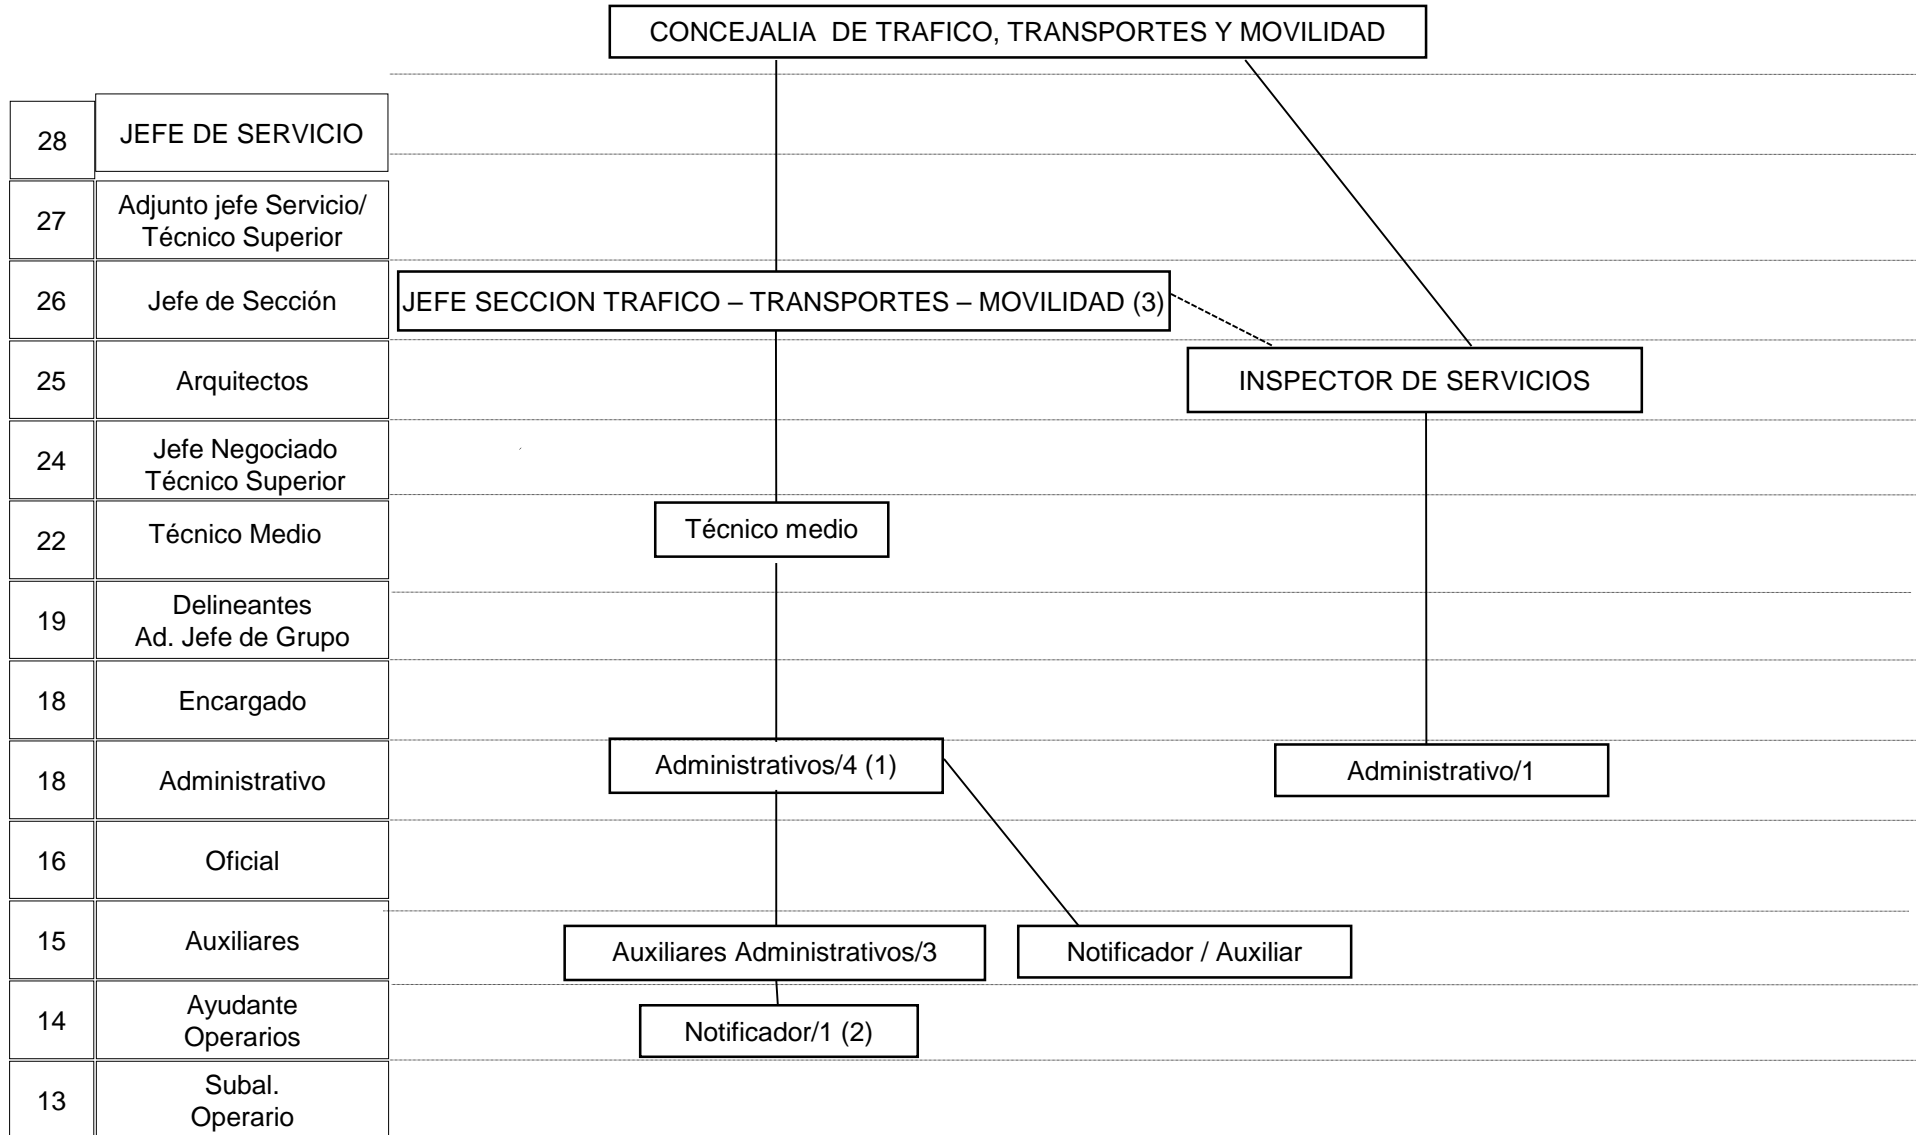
CONCEJALIA DE TRAFICO, TRANSPORTES Y MOVILIDAD

| | |
|---|---|
| 28 | JEFE DE SERVICIO |
| 27 | Adjunto jefe Servicio/ Técnico Superior |
| 26 | Jefe de Sección |
| 25 | Arquitectos |
| 24 | Jefe Negociado Técnico Superior |
| 22 | Técnico Medio |
| 19 | Delineantes Ad. Jefe de Grupo |
| 18 | Encargado |
| 18 | Administrativo |
| 16 | Oficial |
| 15 | Auxiliares |
| 14 | Ayudante Operarios |
| 13 | Subal. Operario |

JEFE SECCION TRAFICO – TRANSPORTES – MOVILIDAD (3)

INSPECTOR DE SERVICIOS

Técnico medio

Administrativos/4 (1)

Administrativo/1

Auxiliares Administrativos/3

Notificador / Auxiliar

Notificador/1 (2)